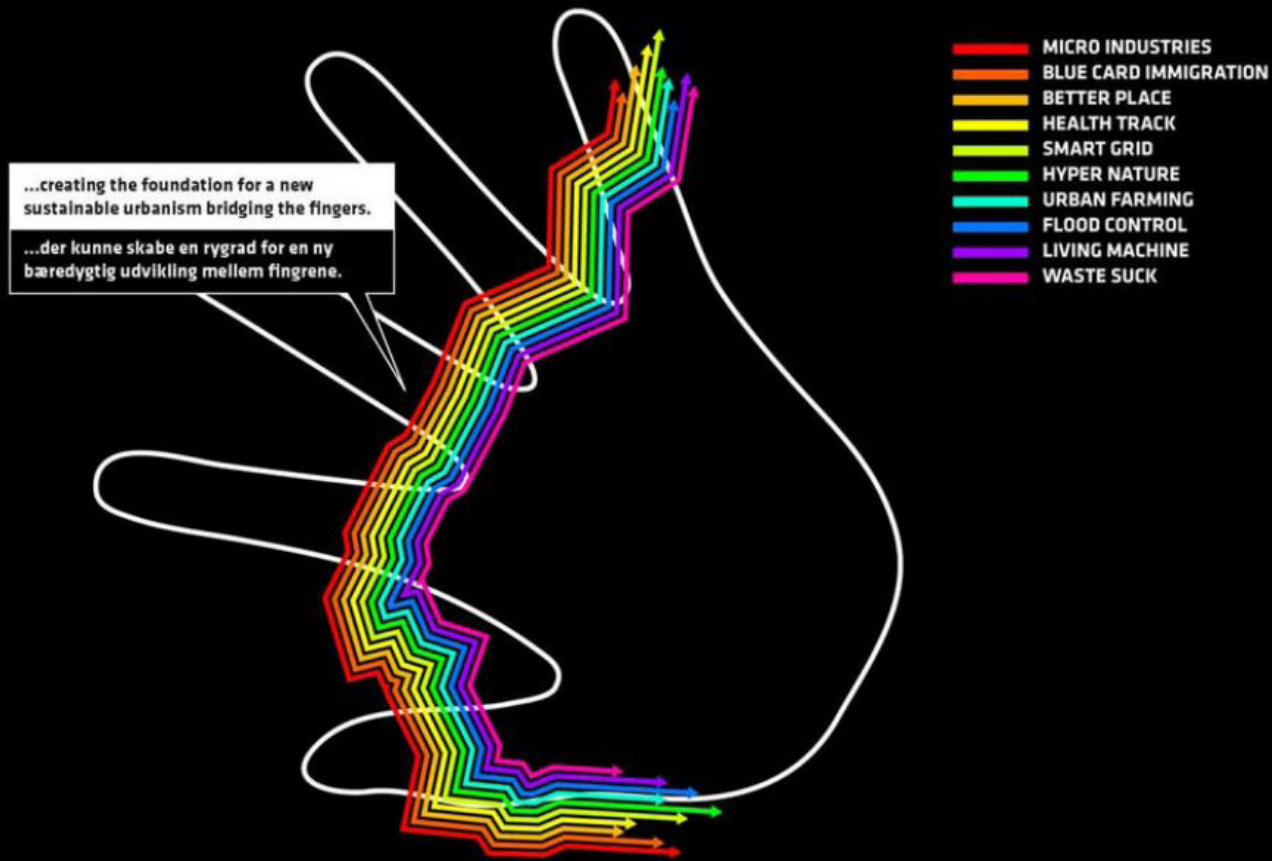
...creating the foundation for a new sustainable urbanism bridging the fingers.

...der kunne skabe en rygrad for en ny bæredygtig udvikling mellem fingrene.

MICRO INDUSTRIES
BLUE CARD IMMIGRATION
BETTER PLACE
HEALTH TRACK
SMART GRID
HYPER NATURE
URBAN FARMING
FLOOD CONTROL
LIVING MACHINE
WASTE SUCK